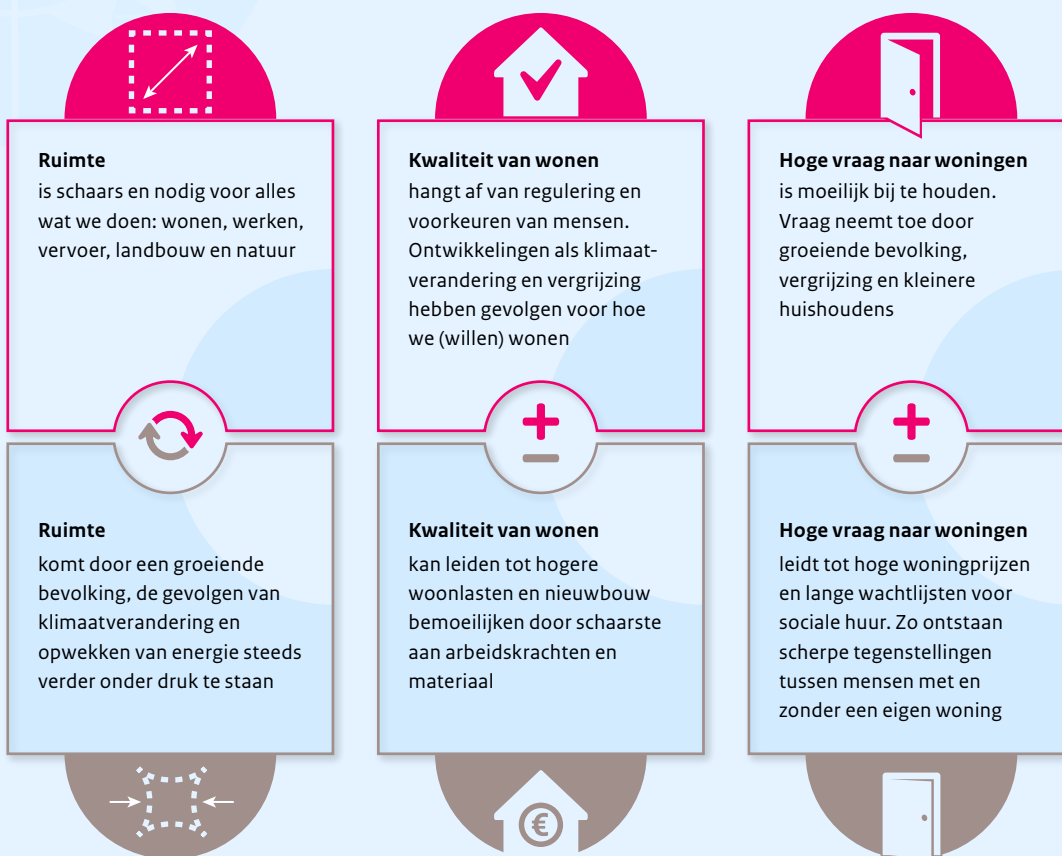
**Ruimte**
is schaars en nodig voor alles wat we doen: wonen, werken, vervoer, landbouw en natuur

**Ruimte**
komt door een groeiende bevolking, de gevolgen van klimaatverandering en opwekken van energie steeds verder onder druk te staan

**Kwaliteit van wonen**
hangt af van regulering en voorkeuren van mensen. Ontwikkelingen als klimaatverandering en vergrijzing hebben gevolgen voor hoe we (willen) wonen

+
−

**Kwaliteit van wonen**
kan leiden tot hogere woonlasten en nieuwbouw bemoeilijken door schaarste aan arbeidskrachten en materiaal

€

**Hoge vraag naar woningen**
is moeilijk bij te houden. Vraag neemt toe door groeiende bevolking, vergrijzing en kleinere huishoudens

+
−

**Hoge vraag naar woningen**
leidt tot hoge woningprijzen en lange wachtlijsten voor sociale huur. Zo ontstaan scherpe tegenstellingen tussen mensen met en zonder een eigen woning